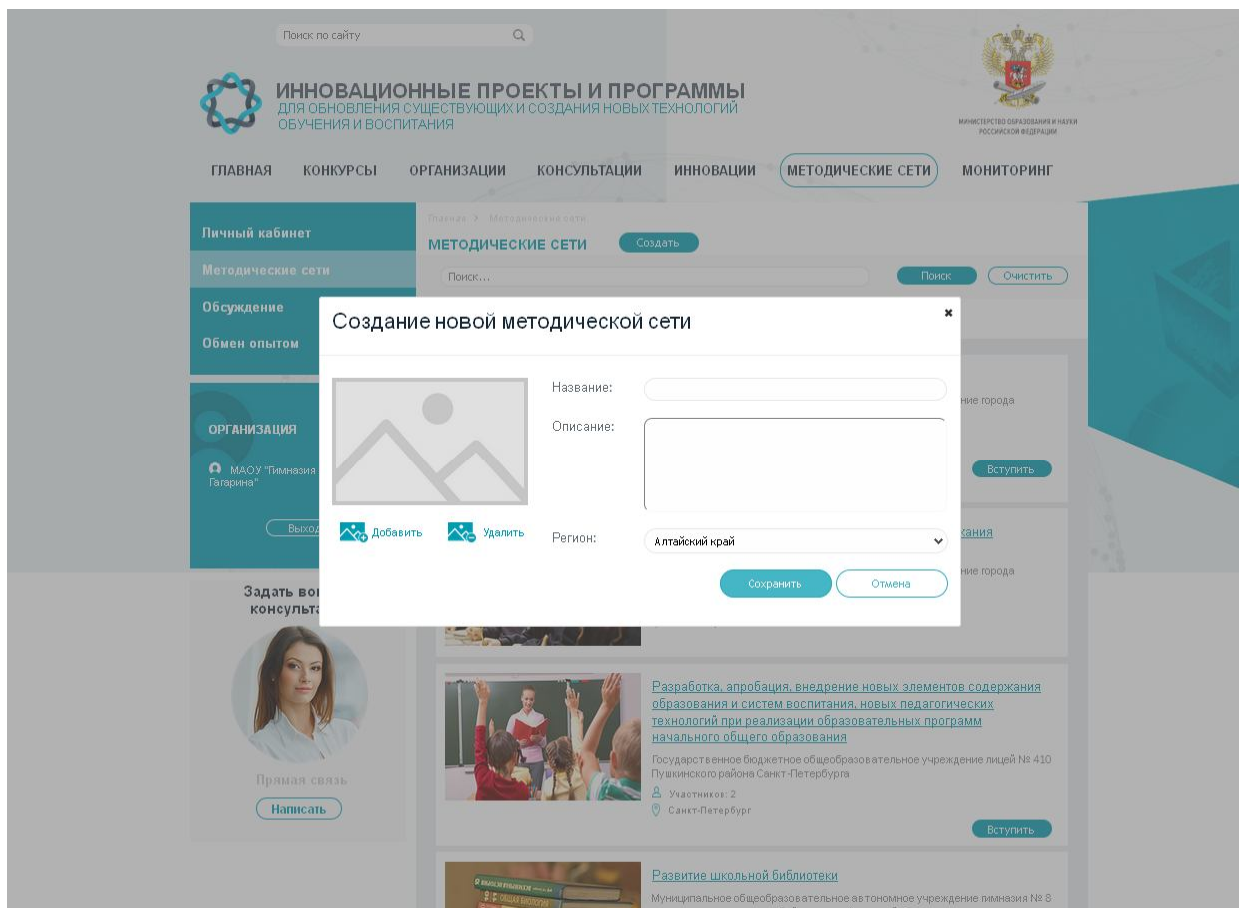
Поиск по сайту

ИННОВАЦИОННЫЕ ПРОЕКТЫ И ПРОГРАММЫ
ДЛЯ ОБНОВЛЕНИЯ СУЩЕСТВУЮЩИХ И СОЗДАНИЯ НОВЫХ ТЕХНОЛОГИЙ ОБУЧЕНИЯ И ВОСПИТАНИЯ

МИНИСТЕРСТВО ОБРАЗОВАНИЯ И НАУКИ РОССИЙСКОЙ ФЕДЕРАЦИИ

ГЛАВНАЯ КОНКУРСЫ ОРГАНИЗАЦИИ КОНСУЛЬТАЦИИ ИННОВАЦИИ МЕТОДИЧЕСКИЕ СЕТИ МОНИТОРИНГ

Личный кабинет
Методические сети
Обсуждение
Обмен опытом

Главная > Методические сети
МЕТОДИЧЕСКИЕ СЕТИ Создать
Поиск... Поиск Очистить

ОРГАНИЗАЦИЯ
МАОУ "Гимназия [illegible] Гагарина"
Выход

Задать во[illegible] консульта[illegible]

Прямая связь
Написать

Создание новой методической сети
×
Название:
Описание:
Добавить Удалить
Регион: Алтайский край
Сохранить Отмена

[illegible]ние города
Вступить
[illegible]кания
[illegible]ние города

Разработка, апробация, внедрение новых элементов содержания образования и систем воспитания, новых педагогических технологий при реализации образовательных программ начального общего образования
Государственное бюджетное общеобразовательное учреждение лицей № 410 Пушкинского района Санкт-Петербурга
Участников: 2
Санкт-Петербург
Вступить

Развитие школьной библиотеки
Муниципальное общеобразовательное автономное учреждение гимназия № 8